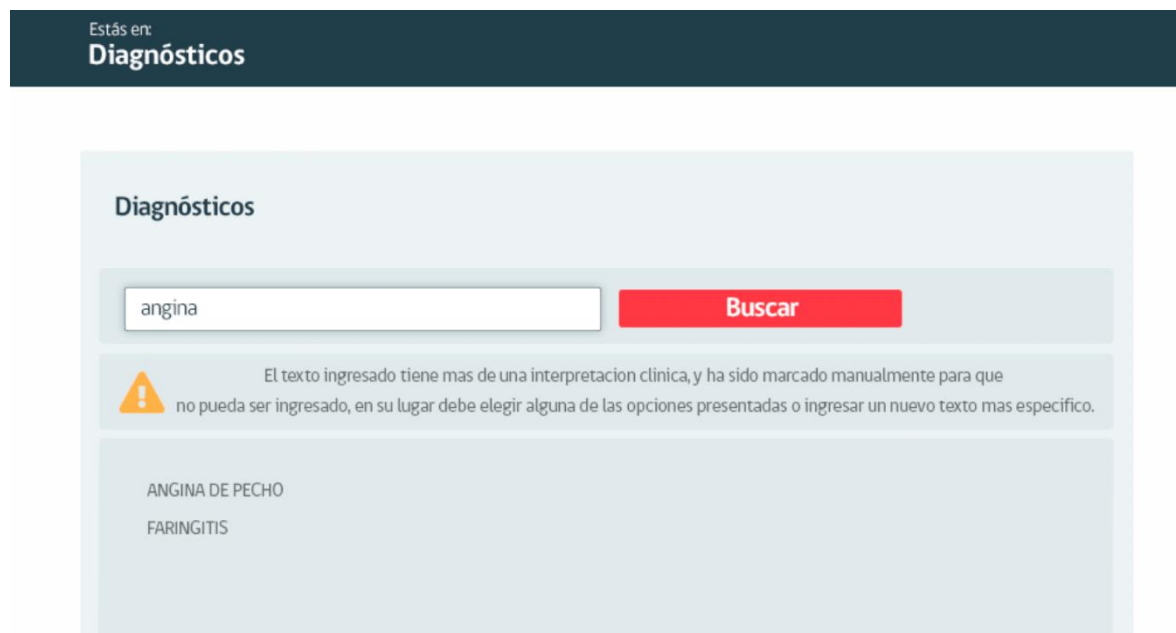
Estás en:
Diagnósticos

Diagnósticos

angina

Buscar

El texto ingresado tiene mas de una interpretacion clinica, y ha sido marcado manualmente para que no pueda ser ingresado, en su lugar debe elegir alguna de las opciones presentadas o ingresar un nuevo texto mas especifico.

ANGINA DE PECHO

FARINGITIS